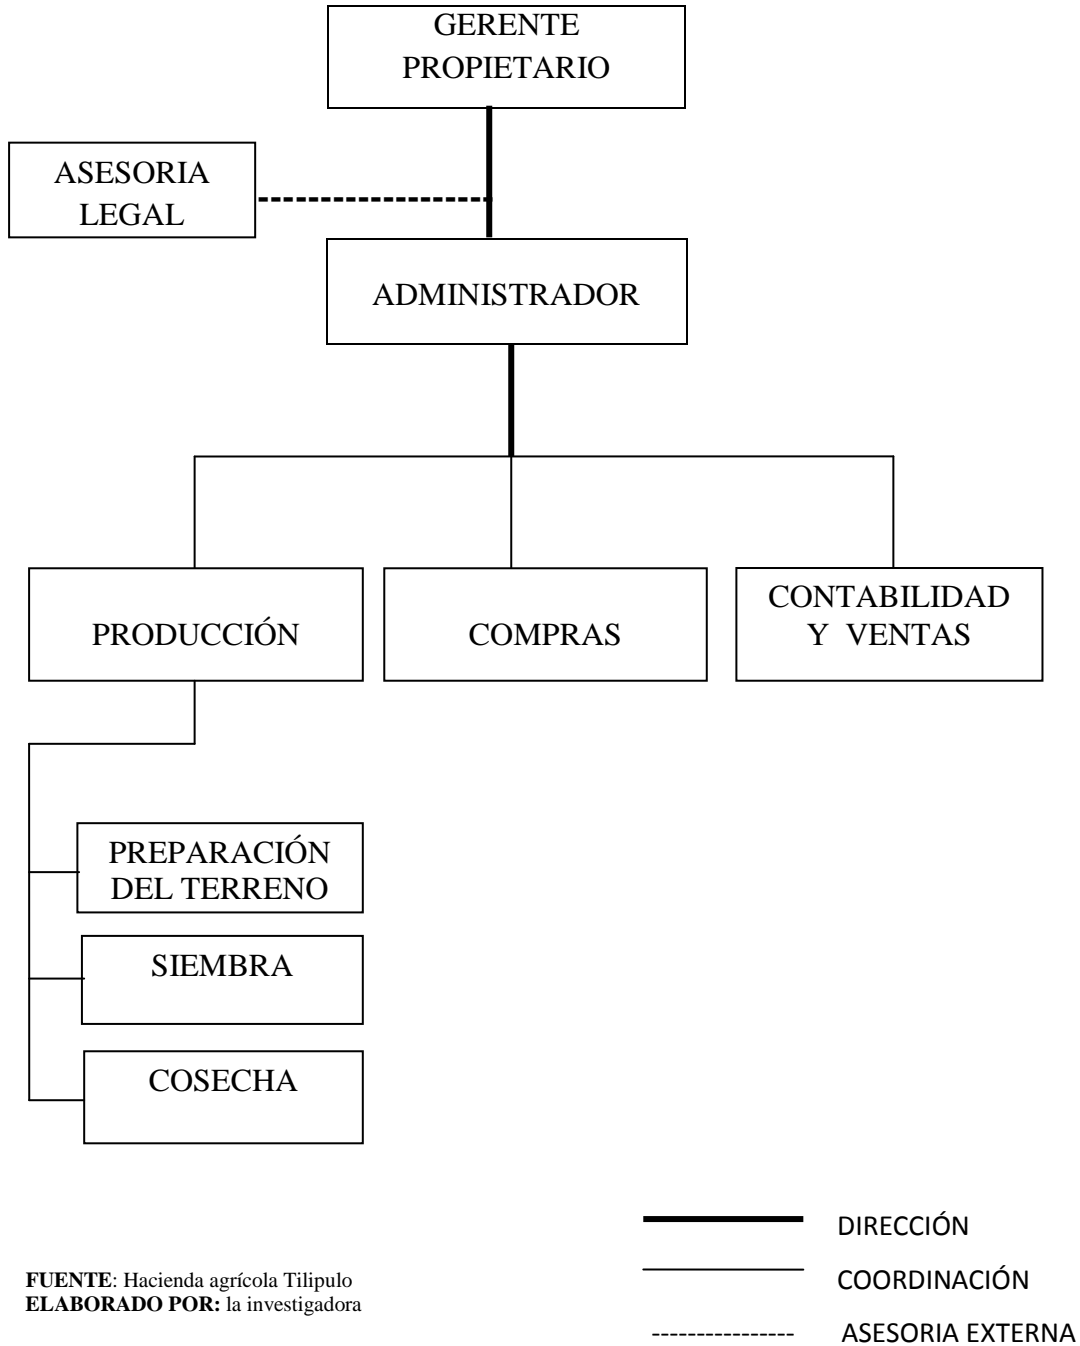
GERENTE PROPIETARIO

ASESORIA LEGAL

ADMINISTRADOR

PRODUCCIÓN

COMPRAS

CONTABILIDAD Y VENTAS

PREPARACIÓN DEL TERRENO

SIEMBRA

COSECHA

DIRECCIÓN

COORDINACIÓN

---------------- ASESORIA EXTERNA

**FUENTE**: Hacienda agrícola Tilipulo
**ELABORADO POR:** la investigadora